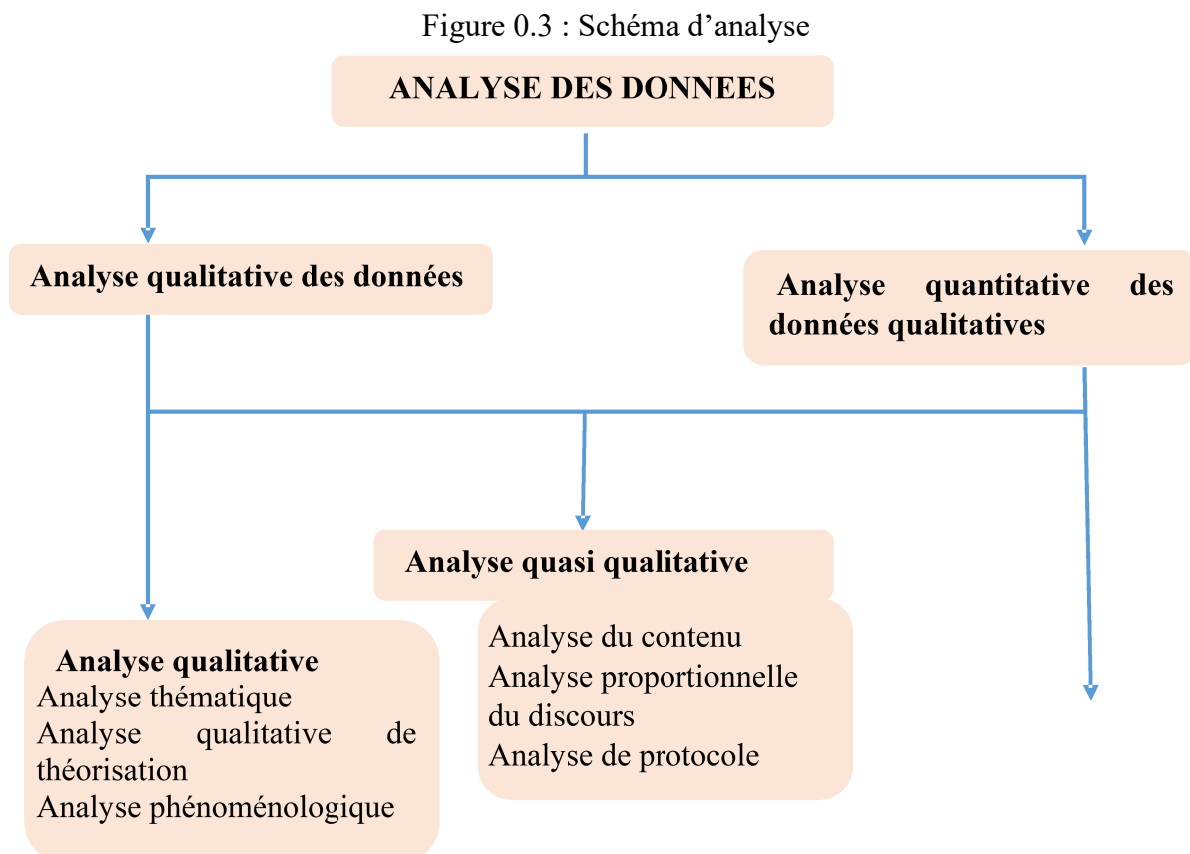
Figure 0.3 : Schéma d'analyse

ANALYSE DES DONNEES

Analyse qualitative des données

Analyse quantitative des données qualitatives

Analyse quasi qualitative

Analyse du contenu
Analyse proportionnelle du discours
Analyse de protocole

Analyse qualitative
Analyse thématique
Analyse qualitative de théorisation
Analyse phénoménologique